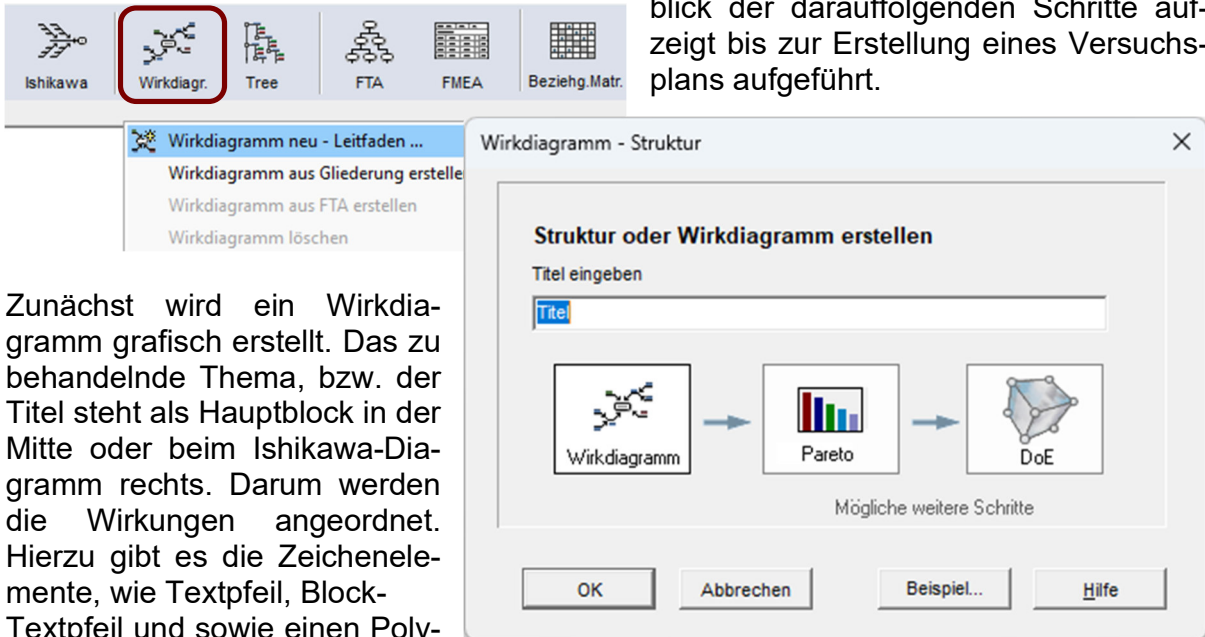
Ishikawa
Wirkdiagr.
Tree
FTA
FMEA
Beziehg.Matr.

blick der darauffolgenden Schritte aufzeigt bis zur Erstellung eines Versuchsplans aufgeführt.

Wirkdiagramm neu - Leitfaden ...
Wirkdiagramm aus Gliederung erstelle
Wirkdiagramm aus FTA erstellen
Wirkdiagramm löschen

Wirkdiagramm - Struktur

Struktur oder Wirkdiagramm erstellen
Titel eingeben
Titel

Wirkdiagramm
Pareto
DoE
Mögliche weitere Schritte

OK
Abbrechen
Beispiel...
Hilfe

Zunächst wird ein Wirkdiagramm grafisch erstellt. Das zu behandelnde Thema, bzw. der Titel steht als Hauptblock in der Mitte oder beim Ishikawa-Diagramm rechts. Darum werden die Wirkungen angeordnet. Hierzu gibt es die Zeichenelemente, wie Textpfeil, Block-Textpfeil und sowie einen Poly-